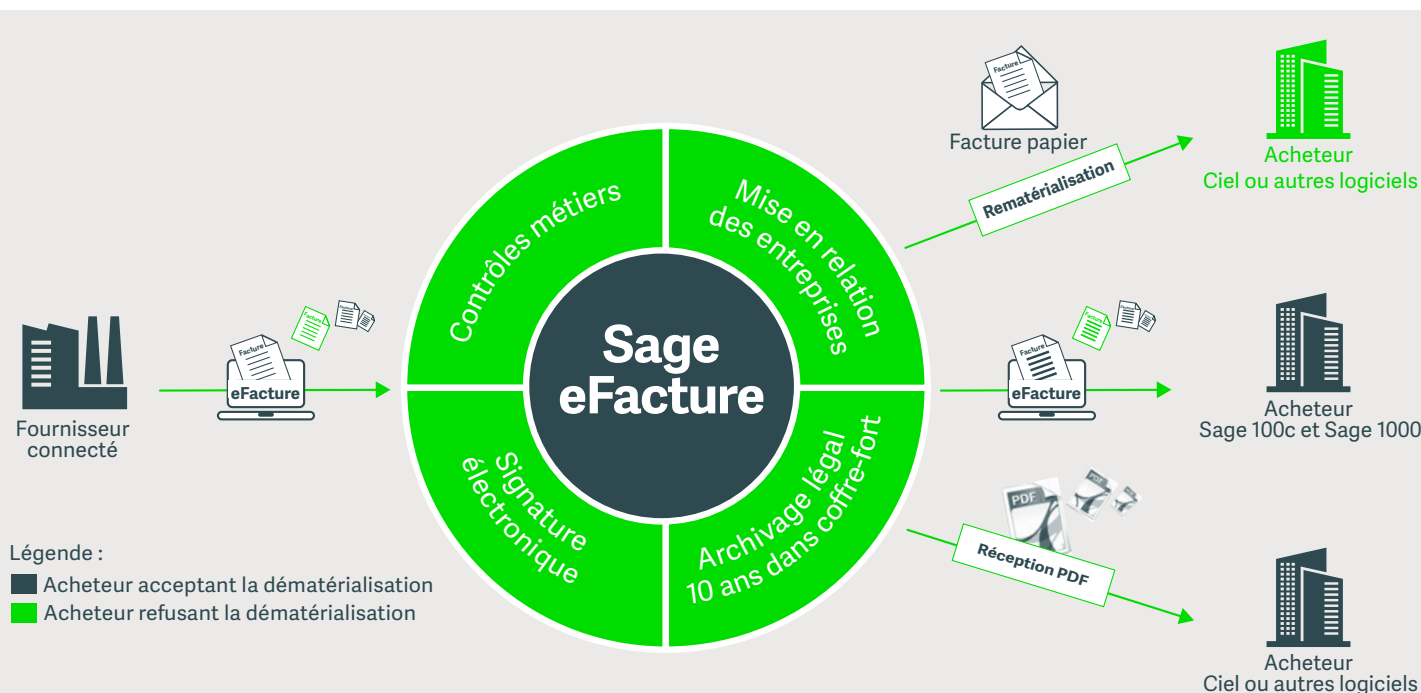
Fournisseur connecté

Facture

Facture

eFacture

Contrôles métiers

Mise en relation des entreprises

Sage eFacture

Signature électronique

Archivage légal 10 ans dans coffre-fort

Facture

Facture papier

Rematérialisation

Acheteur
Ciel ou autres logiciels

Facture

Facture

eFacture

Acheteur
Sage 100c et Sage 1000

PDF

PDF

Réception PDF

Acheteur
Ciel ou autres logiciels

Légende :
Acheteur acceptant la dématérialisation
Acheteur refusant la dématérialisation